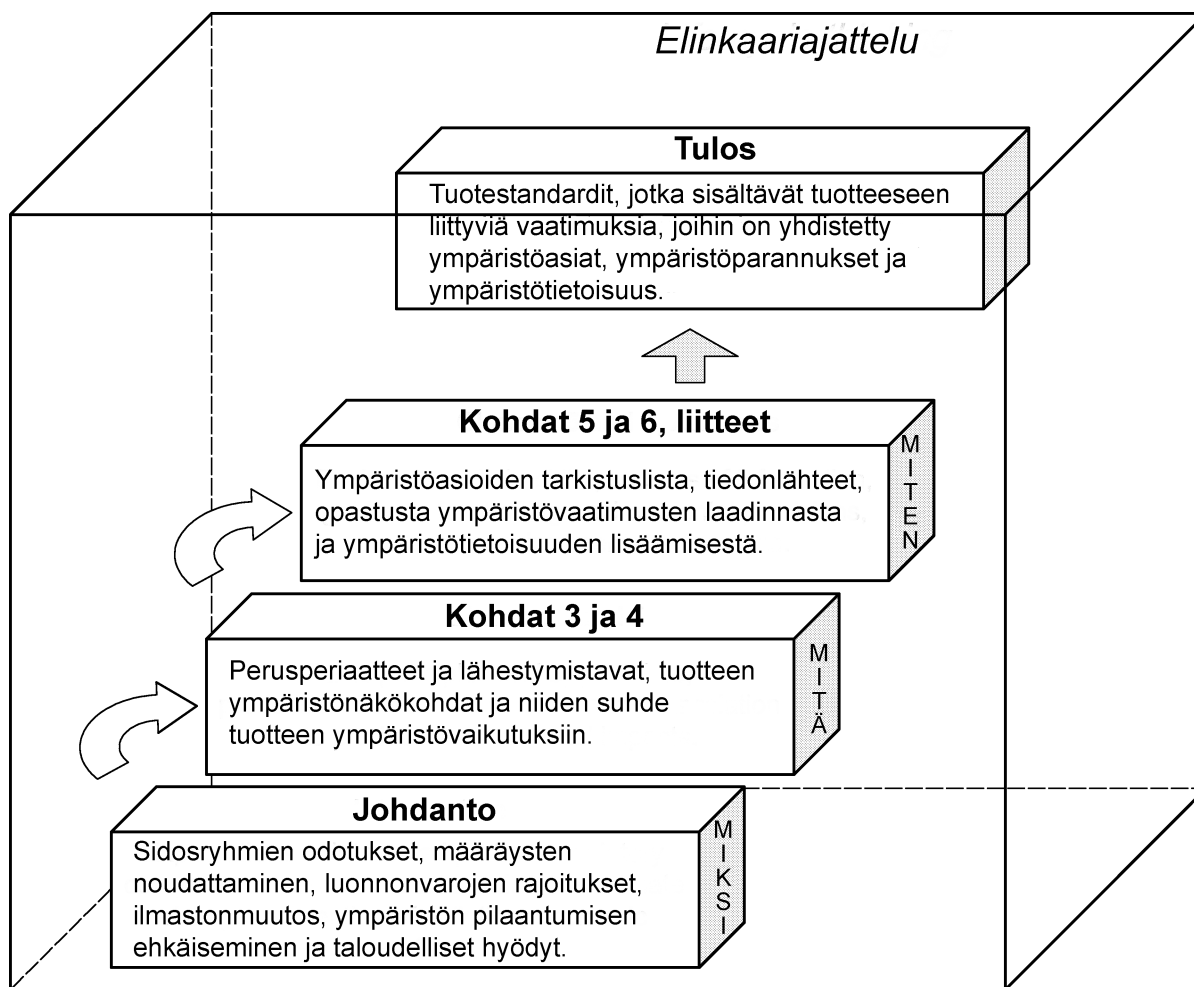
Elinkaariajattelu

Tulos

Tuotestandardit, jotka sisältävät tuotteeseen liittyviä vaatimuksia, joihin on yhdistetty ympäristöasiat, ympäristöparannukset ja ympäristötietoisuus.

Kohdat 5 ja 6, liitteet

Ympäristöasioiden tarkistuslista, tiedonlähteet, opastusta ympäristövaatimusten laadinnasta ja ympäristötietoisuuden lisäämisestä.

MITEN

Kohdat 3 ja 4

Perusperiaatteet ja lähestymistavat, tuotteen ympäristönäkökohdat ja niiden suhde tuotteen ympäristövaikutuksiin.

MITÄ

Johdanto

Sidosryhmien odotukset, määräysten noudattaminen, luonnonvarojen rajoitukset, ilmastonmuutos, ympäristön pilaantumisen ehkäiseminen ja taloudelliset hyödyt.

MIKSI